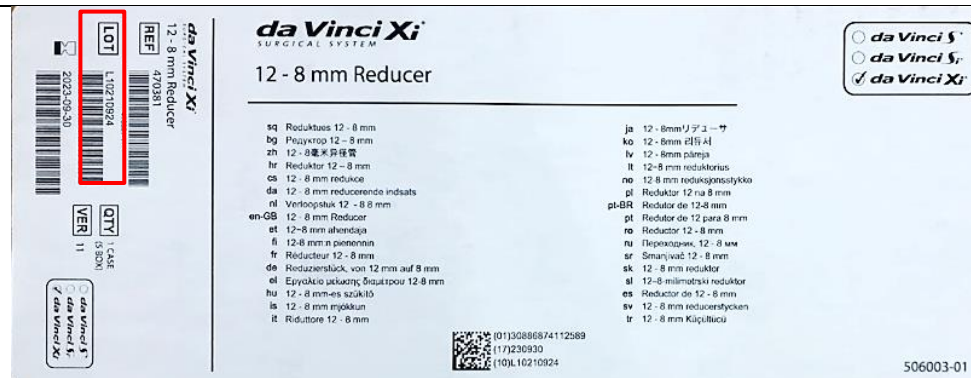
da Vinci Xi
12 - 8 mm Reducer
REF 470381
LOT L10210924
2023-09-30
QTY 1 CASE (5 BOX)
VER 11
○ da Vinci S
○ da Vinci Si
✓ da Vinci Xi

da Vinci Xi
SURGICAL SYSTEM

12 - 8 mm Reducer

sq Reduktues 12 - 8 mm
bg Редуктор 12 – 8 mm
zh 12 - 8毫米异径管
hr Reduktor 12 – 8 mm
cs 12 - 8 mm redukce
da 12 - 8 mm reducerende indsats
nl Verloopstuk 12 - 8 mm
en-GB 12 - 8 mm Reducer
et 12~8 mm ahendaja
fi 12-8 mm:n pienennin
fr Réducteur 12 – 8 mm
de Reduzierstück, von 12 mm auf 8 mm
el Εργαλείο μείωσης διαμέτρου 12-8 mm
hu 12 - 8 mm-es szűkítő
is 12 - 8 mm mjókkun
it Riduttore 12 - 8 mm

ja 12 - 8mmリデューサ
ko 12 - 8mm 리듀서
lv 12 - 8mm pāreja
lt 12~8 mm reduktorius
no 12-8 mm reduksjonsstykke
pl Reduktor 12 na 8 mm
pt-BR Redutor de 12-8 mm
pt Redutor de 12 para 8 mm
ro Reductor 12 - 8 mm
ru Переходник, 12 - 8 мм
sr Smanjivač 12 - 8 mm
sk 12 - 8 mm reduktor
sl 12–8-milimetrski reduktor
es Reductor de 12 - 8 mm
sv 12 - 8 mm reducerstycken
tr 12 - 8 mm Küçültücü

(01)30886874112589
(17)230930
(10)L10210924

506003-01